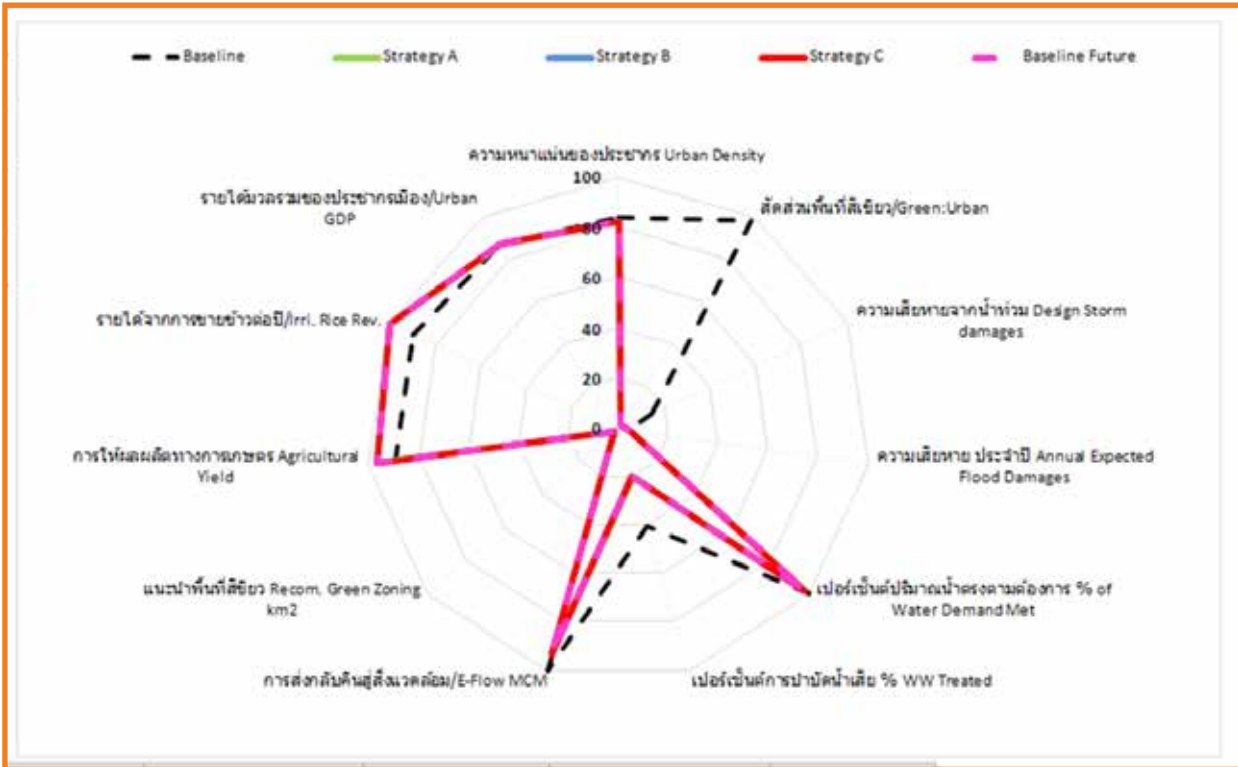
Baseline
Strategy A
Strategy B
Strategy C
Baseline Future

ความหนาแน่นของประชากร Urban Density
100
80
60
40
20
0
สัดส่วนพื้นที่สีเขียว/Green:Urban
ความเสียหายจากน้ำท่วม Design Storm damages
ความเสียหาย ประจำปี Annual Expected Flood Damages
เปอร์เซ็นต์ปริมาณน้ำตรงตามต้องการ % of Water Demand Met
เปอร์เซ็นต์การบำบัดน้ำเสีย % WW Treated
การส่งกลับคืนสู่สิ่งแวดล้อม/E-Flow MCM
แนะนำพื้นที่สีเขียว Recom. Green Zoning km2
การให้ผลผลิตทางการเกษตร Agricultural Yield
รายได้จากการขายข้าวต่อปี/Irri. Rice Rev.
รายได้มวลรวมของประชากรเมือง/Urban GDP